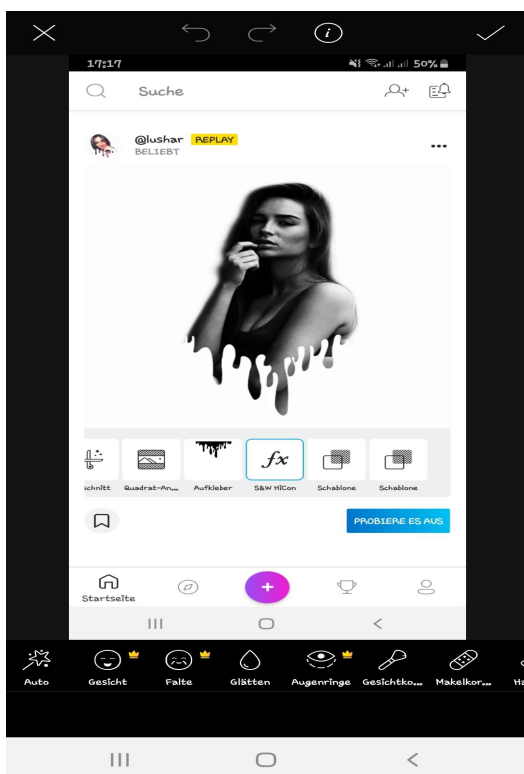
17:17

50%

Suche

@lushar REPLAY
BELIEBT

...

schnitt
Quadrat-An...
Aufkleber
$fx$
S&W HiCon
Schablone
Schablone

PROBIERE ES AUS

Startseite

+

Auto
Gesicht
Falte
Glätten
Augenringe
Gesichtko...
Makelkor...
Ha